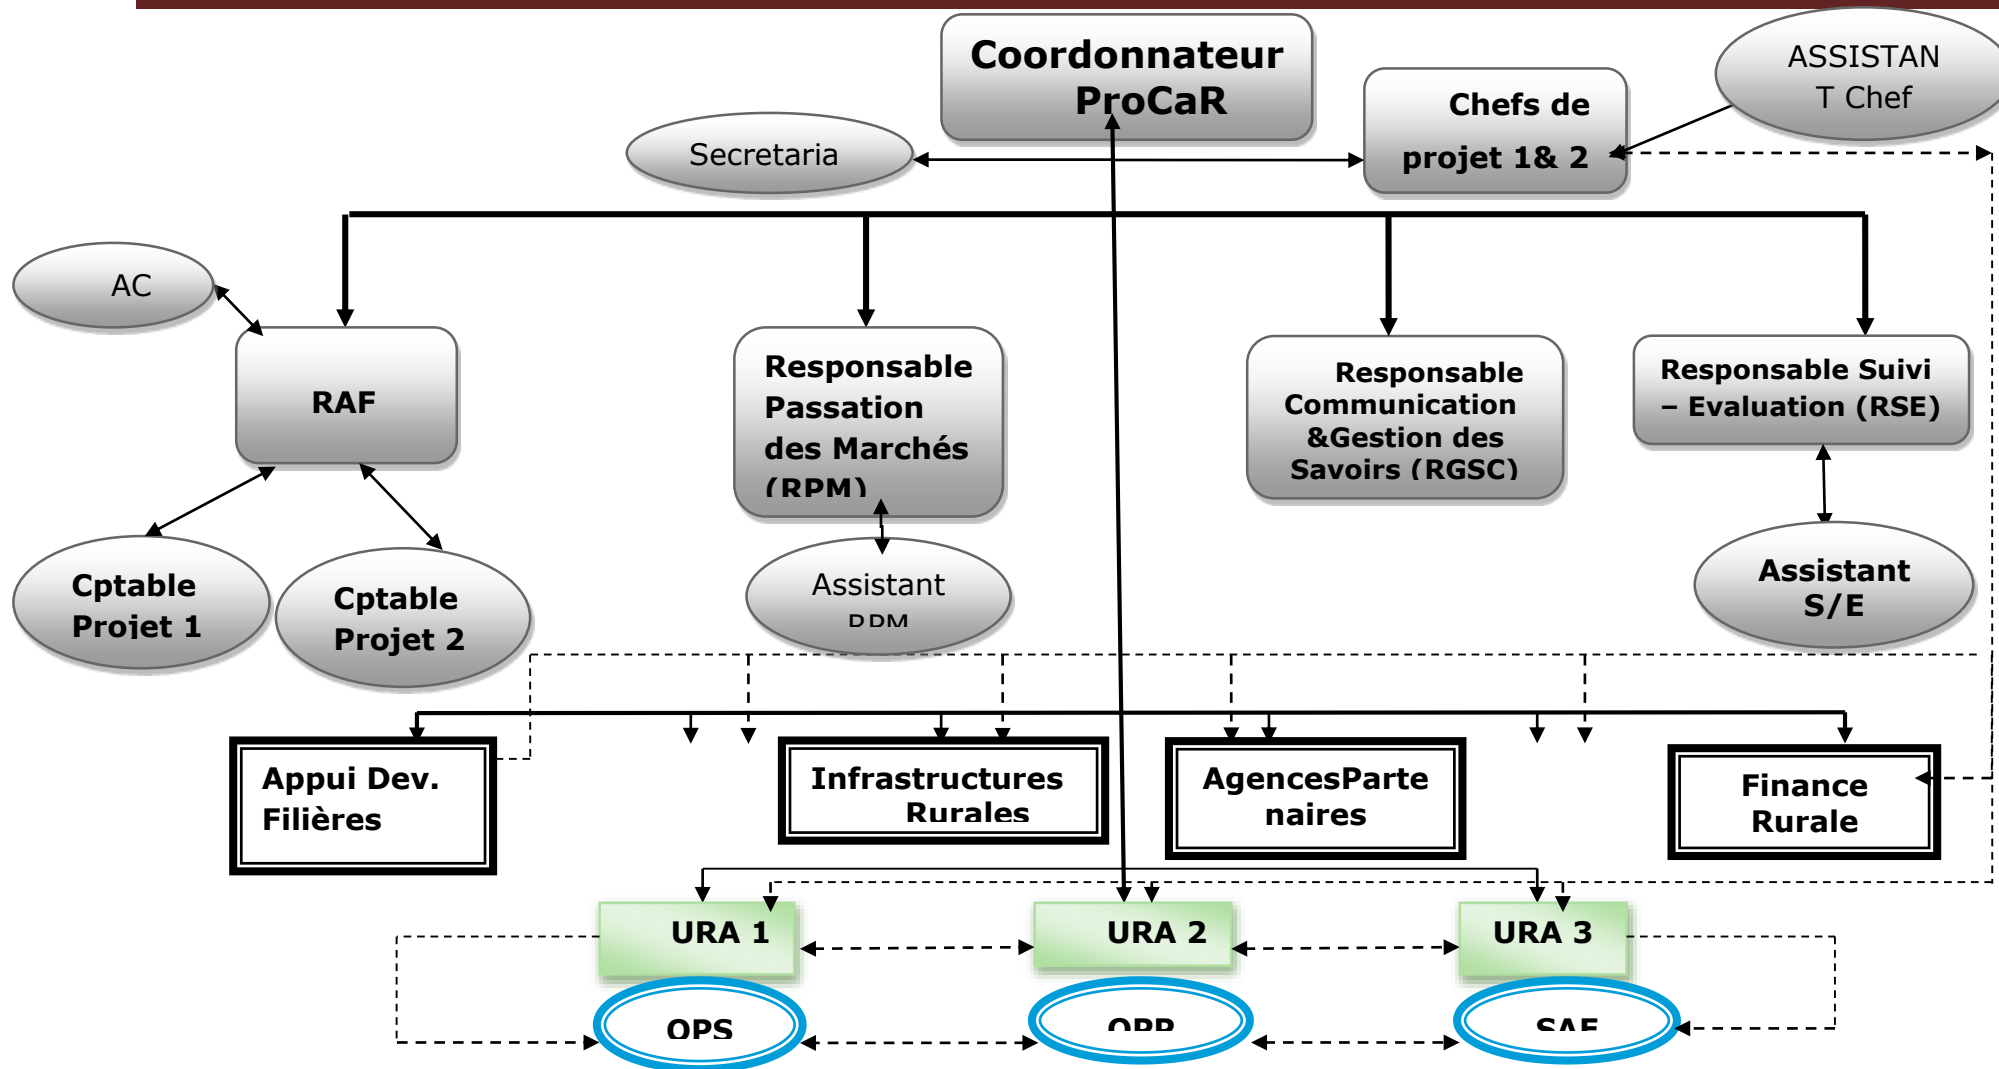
Coordonnateur ProCaR

Chefs de projet 1& 2

ASSISTANT Chef

Secretaria

AC

RAF

Responsable Passation des Marchés (RPM)

Responsable Communication &Gestion des Savoirs (RGSC)

Responsable Suivi – Evaluation (RSE)

Cptable Projet 1

Cptable Projet 2

Assistant RPM

Assistant S/E

Appui Dev. Filières

Infrastructures Rurales

AgencesPartenaires

Finance Rurale

URA 1

URA 2

URA 3

OPS

OPP

SAF